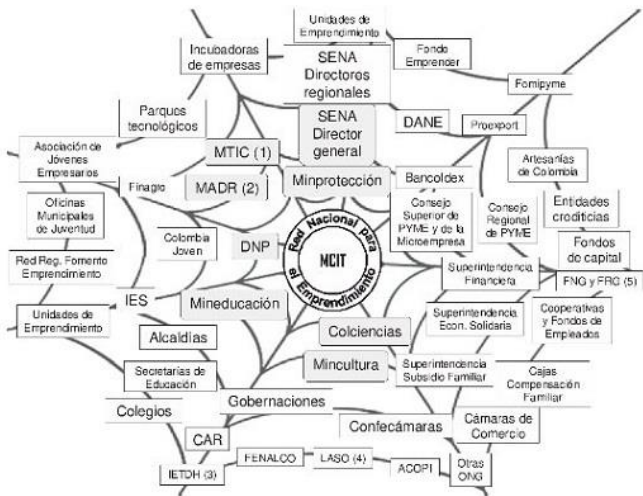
Unidades de Emprendimiento

Incubadoras de empresas

SENA Directores regionales

Fondo Emprender

Fomipyme

Parques tecnológicos

SENA Director general

DANE

Proexport

Asociación de Jóvenes Empresarios

MTIC (1)

Artesanías de Colombia

Finagro

MADR (2)

Minprotección

Bancoldex

Oficinas Municipales de Juventud

Consejo Superior de PYME y de la Microempresa

Consejo Regional de PYME

Entidades crediticias

Colombia Joven

DNP

Red Nacional para el Emprendimiento

MCIT

Fondos de capital

Red Reg. Fomento Emprendimiento

Superintendencia Financiera

FNG y FRC (5)

Unidades de Emprendimiento

IES

Mineducación

Superintendencia Econ. Solidaria

Cooperativas y Fondos de Empleados

Alcaldías

Colciencias

Secretarías de Educación

Mincultura

Superintendencia Subsidio Familiar

Cajas Compensación Familiar

Colegios

Gobernaciones

Cámaras de Comercio

CAR

Confecámaras

IETDH (3)

FENALCO

LASO (4)

ACOPI

Otras ONG